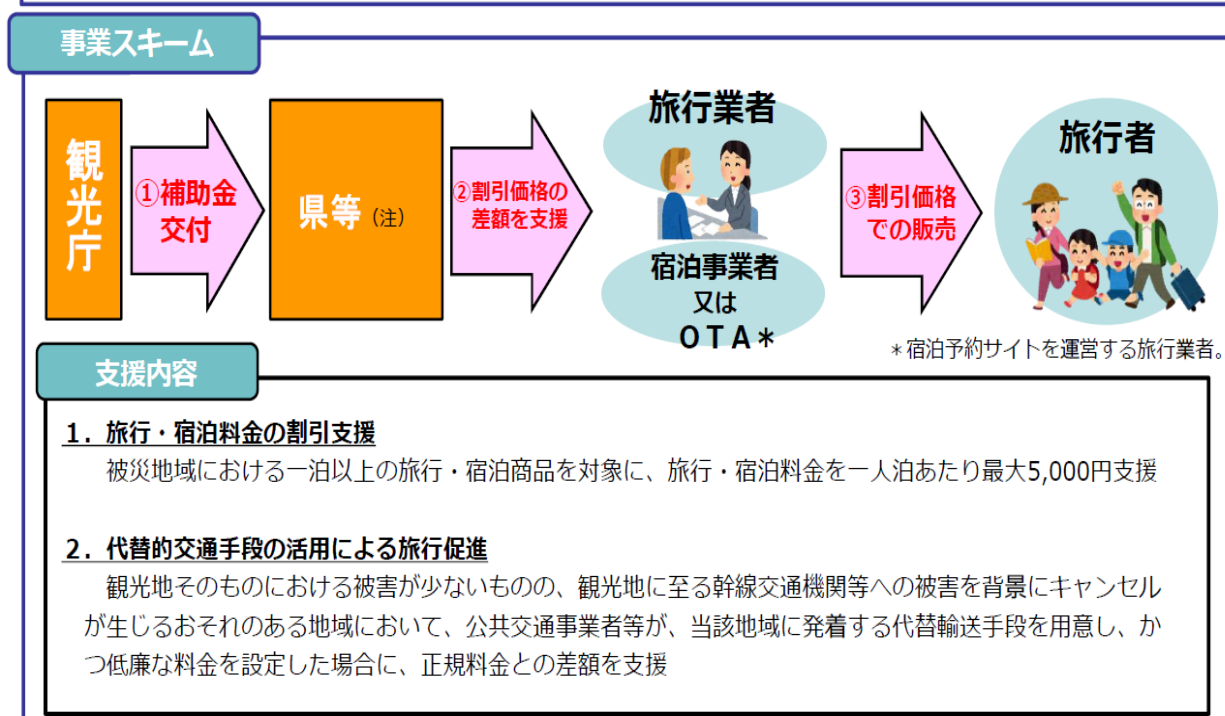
事業スキーム

観光庁

①補助金交付

県等（注）

②割引価格の差額を支援

旅行業者

宿泊事業者
又は
ＯＴＡ＊

③割引価格での販売

旅行者

＊宿泊予約サイトを運営する旅行業者。

支援内容

１．旅行・宿泊料金の割引支援
被災地域における一泊以上の旅行・宿泊商品を対象に、旅行・宿泊料金を一人泊あたり最大5,000円支援

２．代替的交通手段の活用による旅行促進
観光地そのものにおける被害が少ないものの、観光地に至る幹線交通機関等への被害を背景にキャンセルが生じるおそれのある地域において、公共交通事業者等が、当該地域に発着する代替輸送手段を用意し、かつ低廉な料金を設定した場合に、正規料金との差額を支援